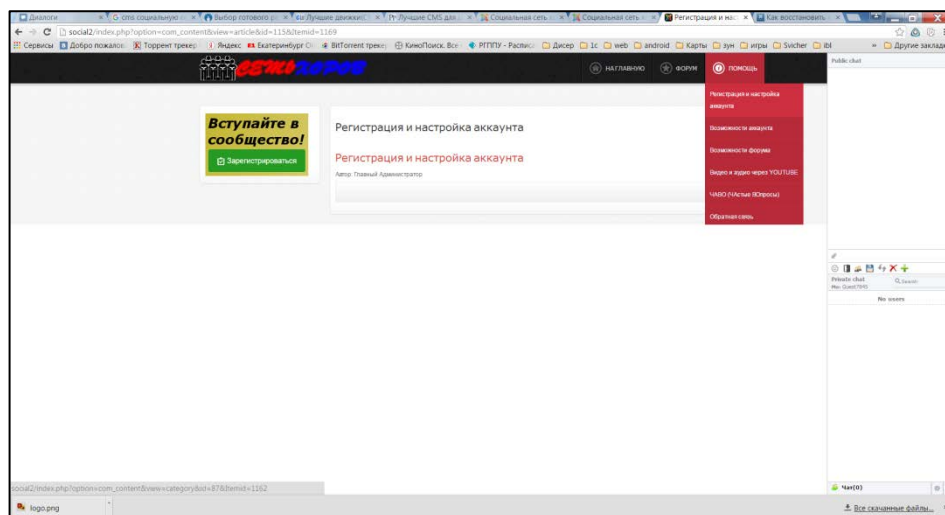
Диалоги | cms социальную | Выбор готового | Лучшие движки | Лучшие CMS для | Социальная сеть | Социальная сеть | Регистрация и нас | Как восстановить

social2/index.php?option=com_content&view=article&id=115&Itemid=1169

Сервисы | Добро пожалов | Торрент трекер | Яндекс | Екатеринбург | BitTorrent трекер | КиноПоиск. Все | РГППУ - Расписа | Дисер | 1с | web | android | Карты | зун | игры | Svicher | ibl | Другие заклад

НАГЛАВНУЮ | ФОРУМ | ПОМОЩЬ

Public chat

Регистрация и настройка аккаунта
Возможности аккаунта
Возможности форума
Видео и аудио через YOUTUBE
ЧАВО (Частые ВОпросы)
Обратная связь

Вступайте в сообщество!
Зарегистрироваться

Регистрация и настройка аккаунта

Регистрация и настройка аккаунта
Автор: Главный Администратор

Private chat
No users

Чат(0)

social2/index.php?option=com_content&view=category&id=87&Itemid=1162

logo.png

Все скачанные файлы...